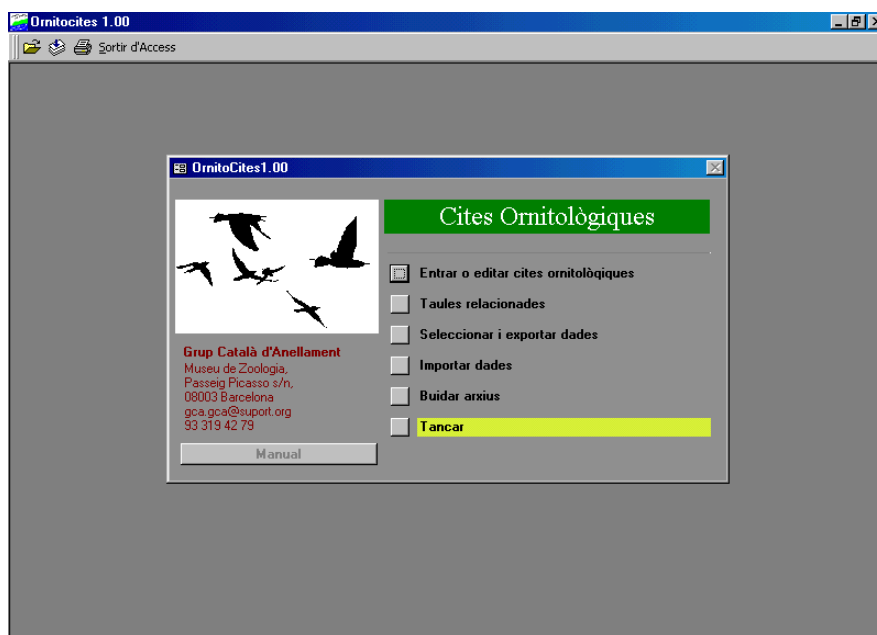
Ornitocites 1.00

Sortir d'Access

OrnitoCites1.00

Cites Ornitològiques

Entrar o editar cites ornitològiques

Taules relacionades

Seleccionar i exportar dades

Importar dades

Buidar arxius

Tancar

Grup Català d'Anellament
Museu de Zoologia,
Passeig Picasso s/n,
08003 Barcelona
gca.gca@suport.org
93 319 42 79

Manual